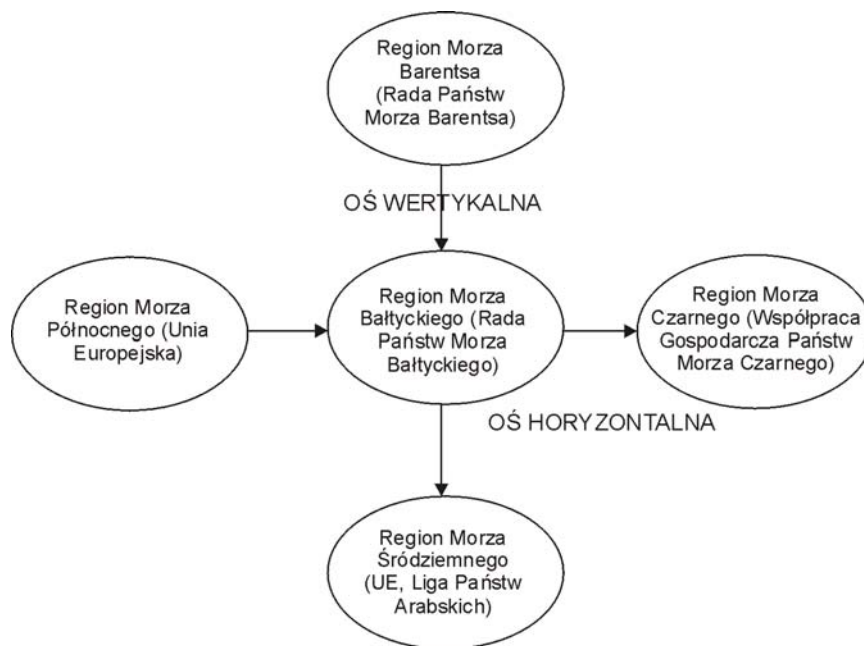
Region Morza Barentsa (Rada Państw Morza Barentsa)

OŚ WERTYKALNA

Region Morza Północnego (Unia Europejska)

Region Morza Bałtyckiego (Rada Państw Morza Bałtyckiego)

Region Morza Czarnego (Współpraca Gospodarcza Państw Morza Czarnego)

OŚ HORYZONTALNA

Region Morza Śródziemnego (UE, Liga Państw Arabskich)